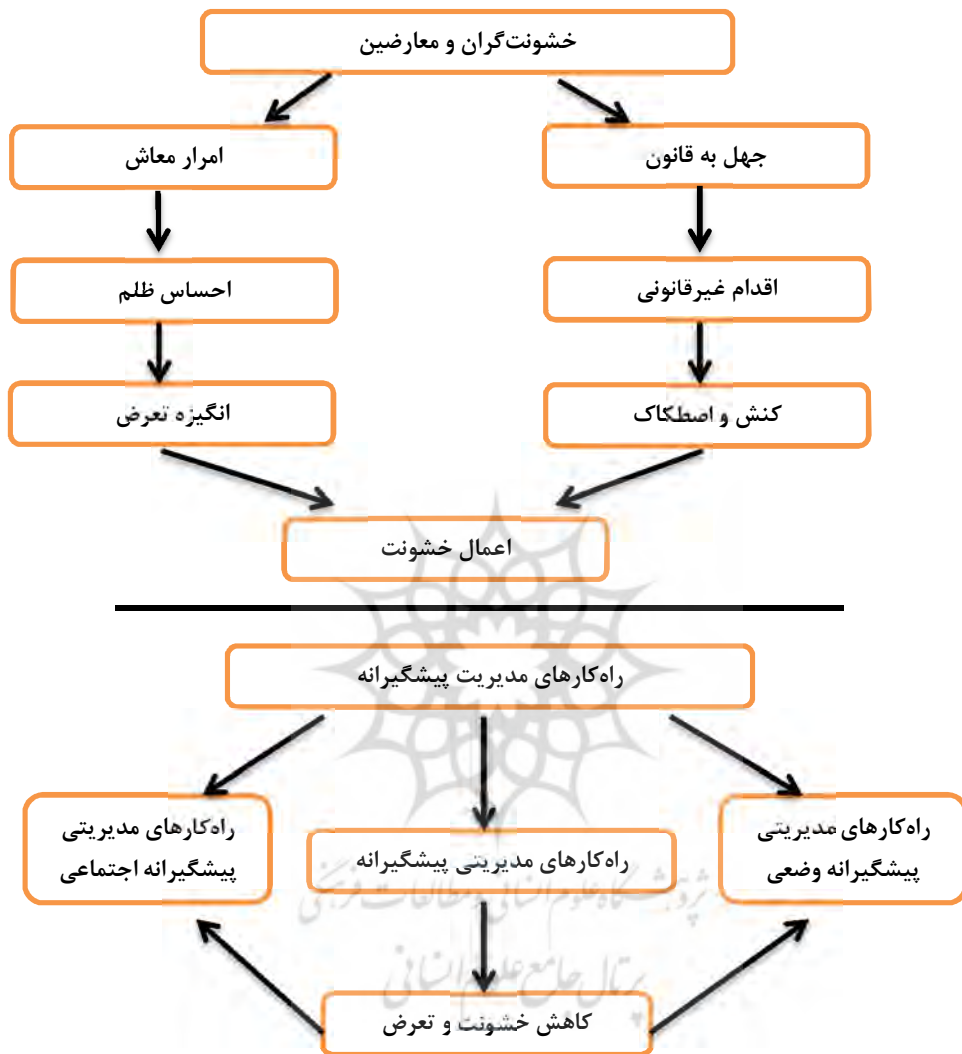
خشونت‌گران و معارضین

جهل به قانون

امرار معاش

اقدام غیرقانونی

احساس ظلم

کنش و اصطکاک

انگیزه تعرض

اعمال خشونت

راه‌کارهای مدیریت پیشگیرانه

راه‌کارهای مدیریتی پیشگیرانه وضعی

راه‌کارهای مدیریتی پیشگیرانه

راه‌کارهای مدیریتی پیشگیرانه اجتماعی

کاهش خشونت و تعرض

پژوهشگاه علوم انسانی و مطالعات فرهنگی
پرتال جامع علوم انسانی